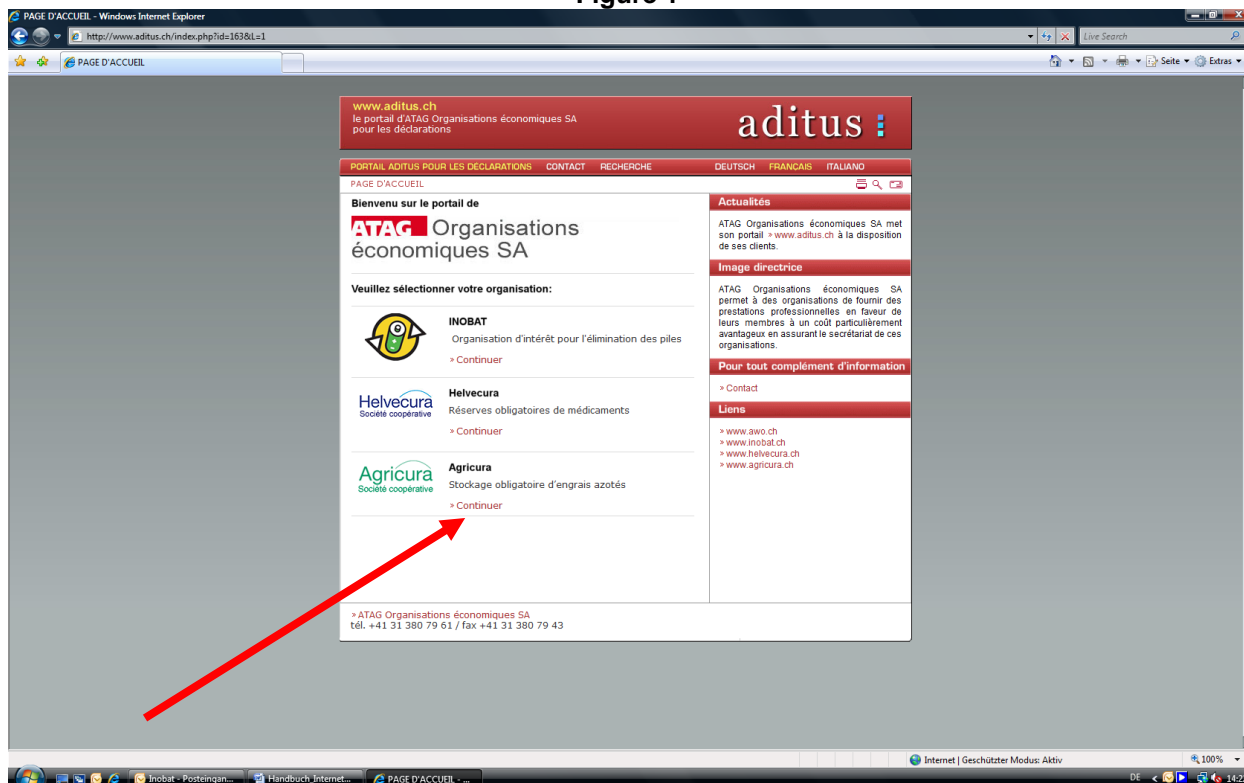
Figure 1

PAGE D'ACCUEIL - Windows Internet Explorer

http://www.aditus.ch/index.php?id=163&L=1

Live Search

PAGE D'ACCUEIL

Seite ▾ Extras ▾

www.aditus.ch
le portail d'ATAG Organisations économiques SA pour les déclarations

aditus

PORTAIL ADITUS POUR LES DECLARATIONS CONTACT RECHERCHE

DEUTSCH FRANCAIS ITALIANO

PAGE D'ACCUEIL

Bienvenu sur le portail de

ATAG Organisations économiques SA

Veuillez sélectionner votre organisation:

INOBAT
Organisation d'intérêt pour l'élimination des piles
» Continuer

Helvecura
Société coopérative

Helvecura
Réserves obligatoires de médicaments
» Continuer

Agricura
Société coopérative

Agricura
Stockage obligatoire d'engrais azotés
» Continuer

Actualités

ATAG Organisations économiques SA met son portail » www.aditus.ch à la disposition de ses clients.

Image directrice

ATAG Organisations économiques SA permet à des organisations de fournir des prestations professionnelles en faveur de leurs membres à un coût particulièrement avantageux en assurant le secrétariat de ces organisations.

Pour tout complément d'information

» Contact

Liens

» www.awo.ch
» www.inobat.ch
» www.helvecura.ch
» www.agricura.ch

» ATAG Organisations économiques SA
tél. +41 31 380 79 61 / fax +41 31 380 79 43

Internet | Geschützter Modus: Aktiv

100%

Inobat - Posteingan...

Handbuch Internet...

PAGE D'ACCUEIL - ...

DE

14:2